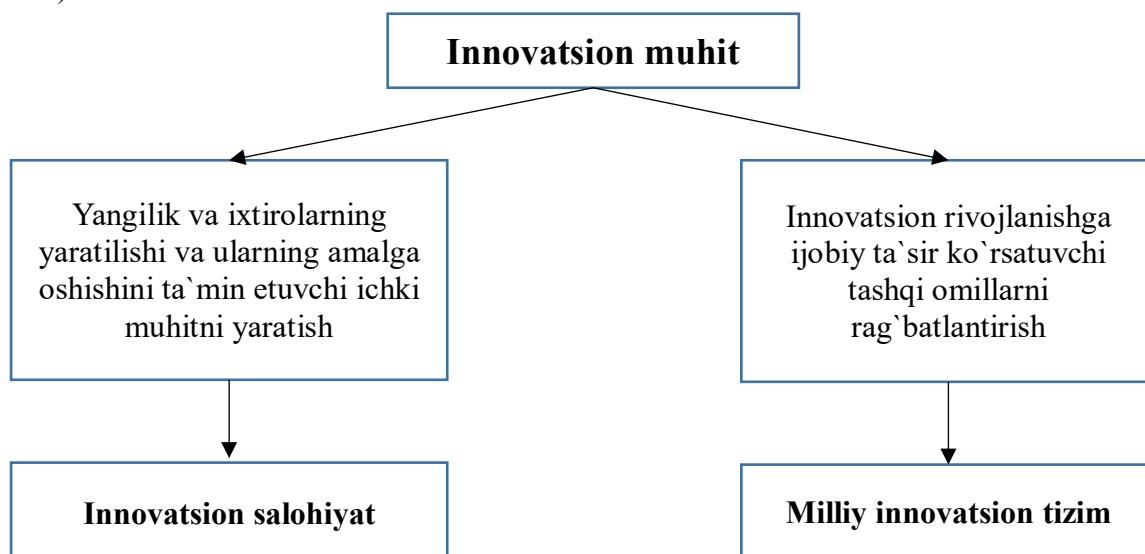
Innovatsion muhit

Yangilik va ixtirolarning yaratilishi va ularning amalga oshishini ta`min etuvchi ichki muhitni yaratish

Innovatsion rivojlanishga ijobiy ta`sir ko`rsatuvchi tashqi omillarni rag`batlantirish

Innovatsion salohiyat

Milliy innovatsion tizim